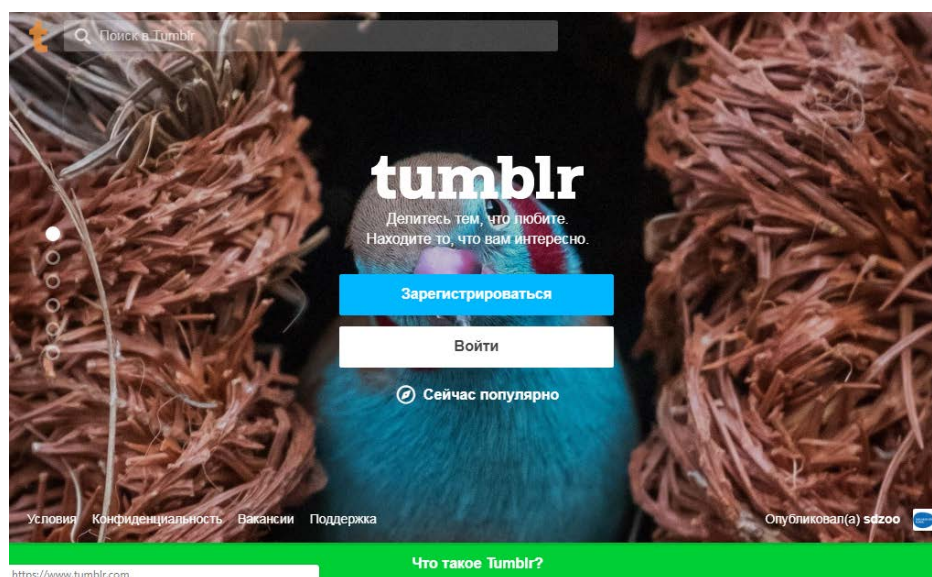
t

Поиск в Tumblr

tumblr

Делитесь тем, что любите.
Находите то, что вам интересно.

Зарегистрироваться

Войти

Сейчас популярно

Условия Конфиденциальность Вакансии Поддержка

Опубликовал(а) sdzoo

Что такое Tumblr?

https://www.tumblr.com